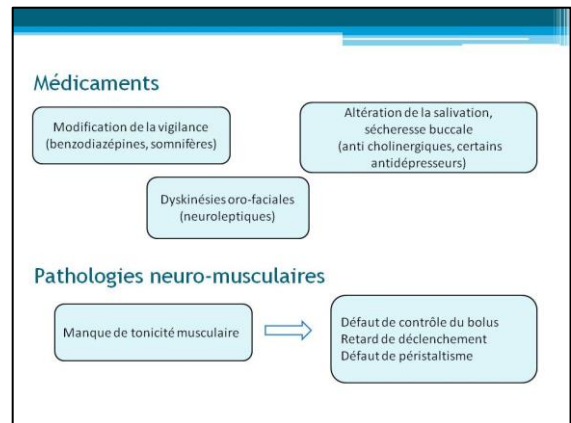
Médicaments

Modification de la vigilance (benzodiazépines, somnifères)

Altération de la salivation, sécheresse buccale (anti cholinergiques, certains antidépresseurs)

Dyskinésies oro-faciales (neuroleptiques)

Pathologies neuro-musculaires

Manque de tonicité musculaire

Défaut de contrôle du bolus
Retard de déclenchement
Défaut de péristaltisme